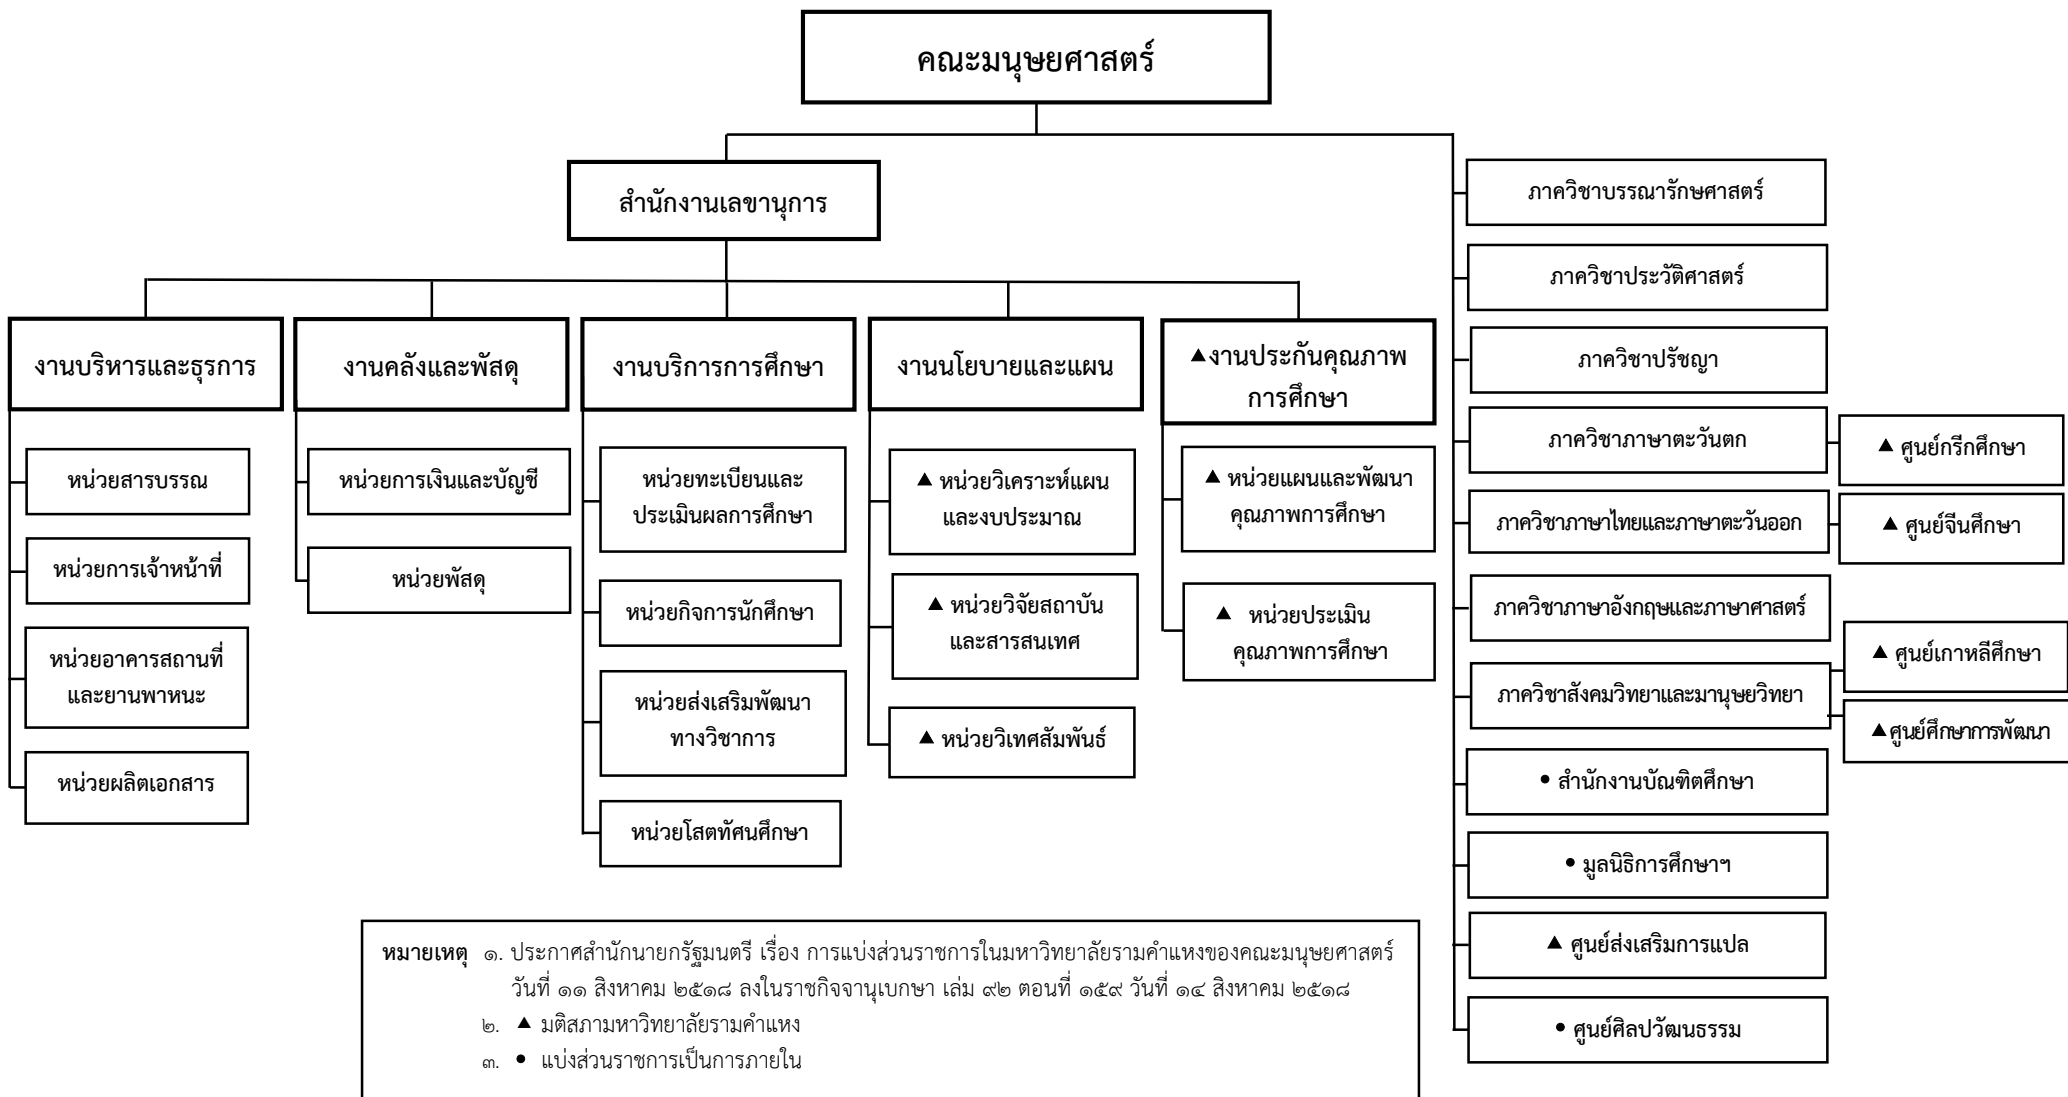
คณะมนุษยศาสตร์

สำนักงานเลขานุการ

งานบริหารและธุรการ

หน่วยสารบรรณ

หน่วยการเจ้าหน้าที่

หน่วยอาคารสถานที่และยานพาหนะ

หน่วยผลิตเอกสาร

งานคลังและพัสดุ

หน่วยการเงินและบัญชี

หน่วยพัสดุ

งานบริการการศึกษา

หน่วยทะเบียนและประเมินผลการศึกษา

หน่วยกิจการนักศึกษา

หน่วยส่งเสริมพัฒนาทางวิชาการ

หน่วยโสตทัศนศึกษา

งานนโยบายและแผน

▲ หน่วยวิเคราะห์แผนและงบประมาณ

▲ หน่วยวิจัยสถาบันและสารสนเทศ

▲ หน่วยวิเทศสัมพันธ์

▲งานประกันคุณภาพการศึกษา

▲ หน่วยแผนและพัฒนาคุณภาพการศึกษา

▲ หน่วยประเมินคุณภาพการศึกษา

ภาควิชาบรรณารักษศาสตร์

ภาควิชาประวัติศาสตร์

ภาควิชาปรัชญา

ภาควิชาภาษาตะวันตก

▲ ศูนย์กรีกศึกษา

ภาควิชาภาษาไทยและภาษาตะวันออก

▲ ศูนย์จีนศึกษา

ภาควิชาภาษาอังกฤษและภาษาศาสตร์

▲ ศูนย์เกาหลีศึกษา

ภาควิชาสังคมวิทยาและมานุษยวิทยา

▲ศูนย์ศึกษาการพัฒนา

• สำนักงานบัณฑิตศึกษา

• มูลนิธิการศึกษาฯ

▲ ศูนย์ส่งเสริมการแปล

• ศูนย์ศิลปวัฒนธรรม

หมายเหตุ ๑. ประกาศสำนักนายกรัฐมนตรี เรื่อง การแบ่งส่วนราชการในมหาวิทยาลัยรามคำแหงของคณะมนุษยศาสตร์ วันที่ ๑๑ สิงหาคม ๒๕๑๘ ลงในราชกิจจานุเบกษา เล่ม ๙๒ ตอนที่ ๑๕๙ วันที่ ๑๔ สิงหาคม ๒๕๑๘
๒. ▲ มติสภามหาวิทยาลัยรามคำแหง
๓. • แบ่งส่วนราชการเป็นการภายใน